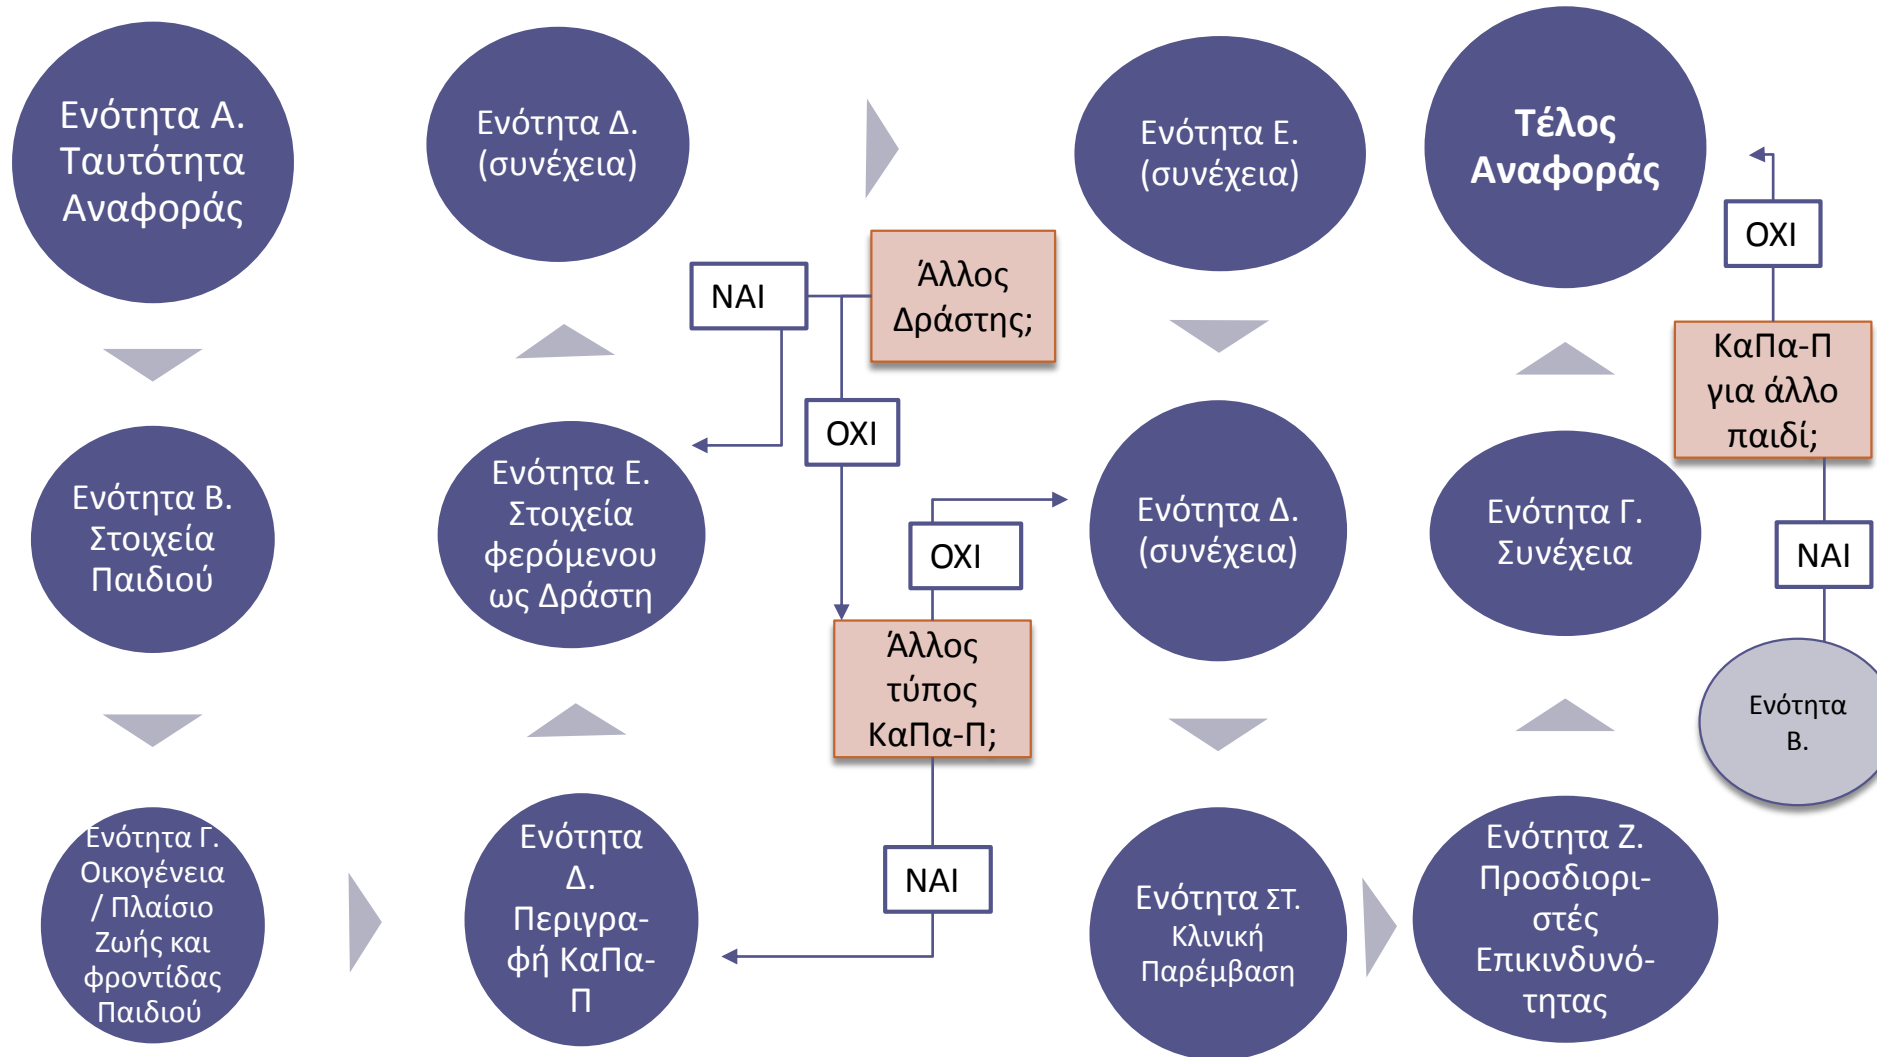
Ενότητα Α. Ταυτότητα Αναφοράς

Ενότητα Β. Στοιχεία Παιδιού

Ενότητα Γ. Οικογένεια / Πλαίσιο Ζωής και φροντίδας Παιδιού

Ενότητα Δ. Περιγραφή ΚαΠα-Π

Ενότητα Ε. Στοιχεία φερόμενου ως Δράστη

Ενότητα Δ. (συνέχεια)

ΝΑΙ

Άλλος Δράστης;

ΟΧΙ

ΟΧΙ

Άλλος τύπος ΚαΠα-Π;

ΝΑΙ

Ενότητα Ε. (συνέχεια)

Ενότητα Δ. (συνέχεια)

Ενότητα ΣΤ. Κλινική Παρέμβαση

Ενότητα Ζ. Προσδιοριστές Επικινδυνότητας

Ενότητα Γ. Συνέχεια

Τέλος Αναφοράς

ΟΧΙ

ΚαΠα-Π για άλλο παιδί;

ΝΑΙ

Ενότητα Β.